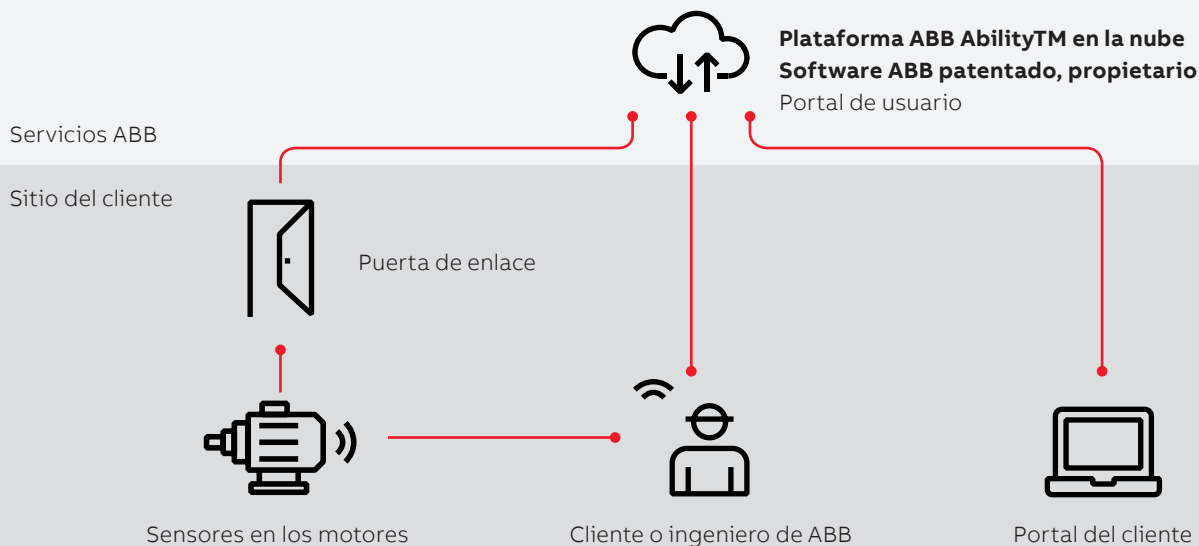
**Plataforma ABB AbilityTM en la nube**
**Software ABB patentado, propietario**
Portal de usuario

Servicios ABB

Sitio del cliente

Puerta de enlace

Sensores en los motores

Cliente o ingeniero de ABB

Portal del cliente